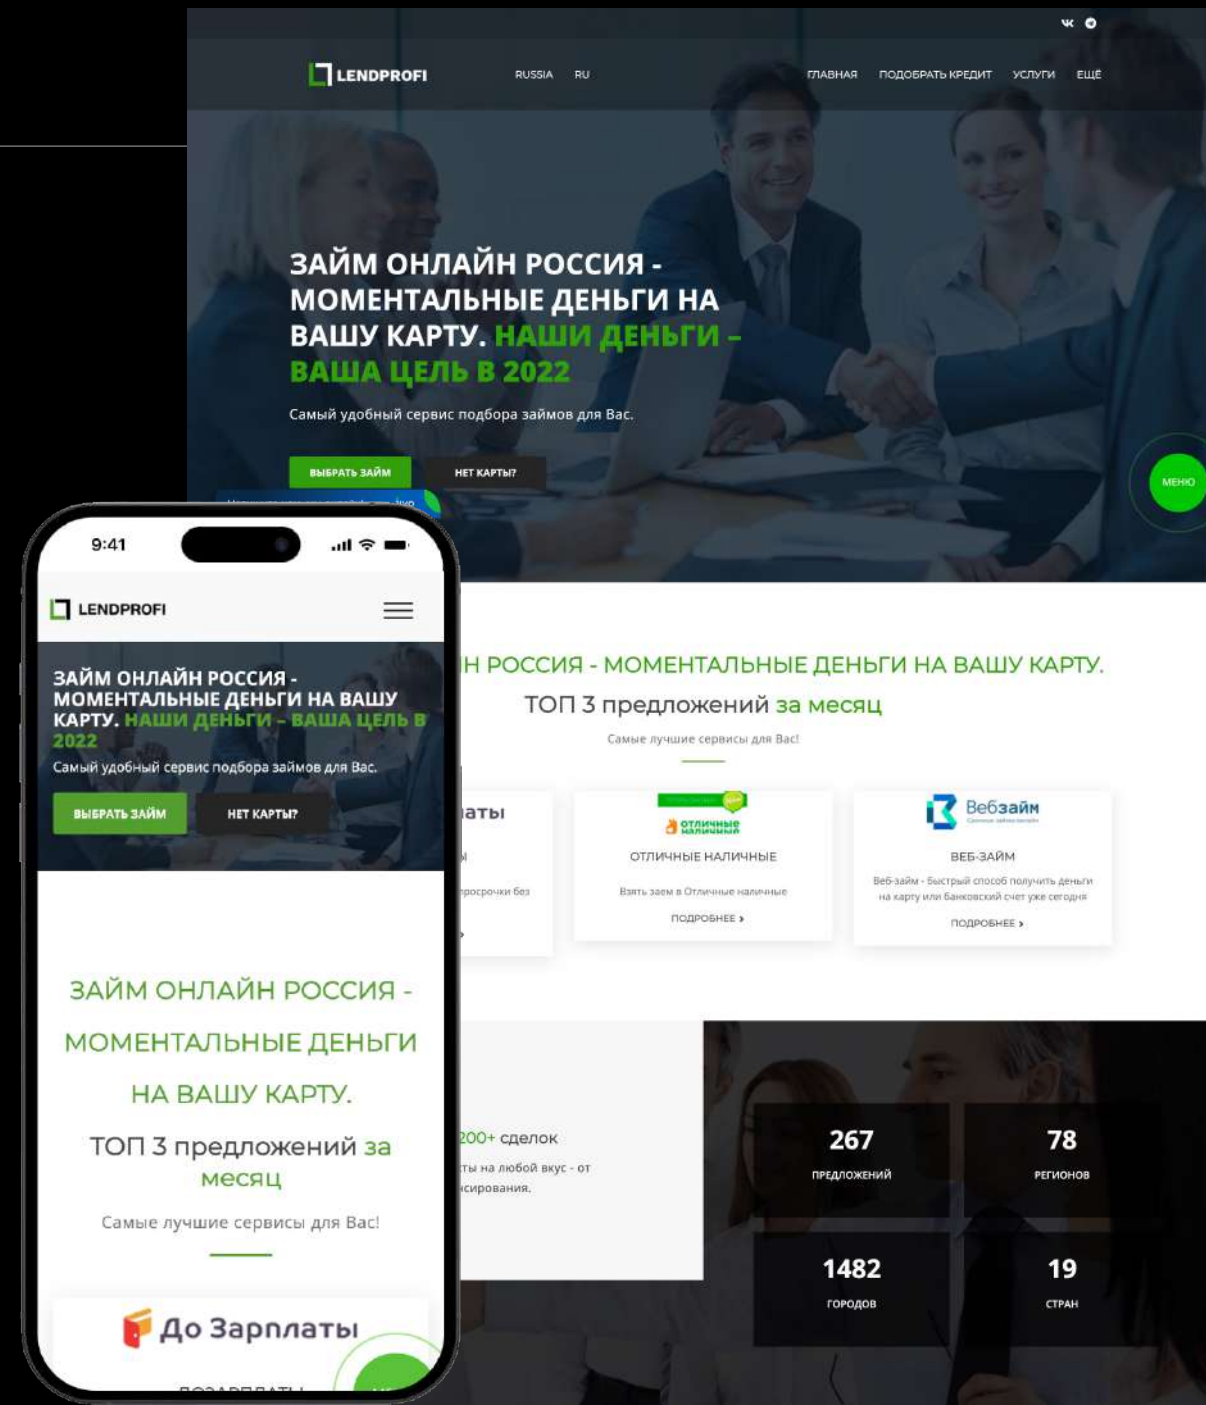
LENDPROFI RUSSIA RU ГЛАВНАЯ ПОДОБРАТЬ КРЕДИТ УСЛУГИ ЕЩЁ

ЗАЙМ ОНЛАЙН РОССИЯ - МОМЕНТАЛЬНЫЕ ДЕНЬГИ НА ВАШУ КАРТУ. НАШИ ДЕНЬГИ – ВАША ЦЕЛЬ В 2022

Самый удобный сервис подбора займов для Вас.

ВЫБРАТЬ ЗАЙМ НЕТ КАРТЫ?

МЕНЮ

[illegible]Н РОССИЯ - МОМЕНТАЛЬНЫЕ ДЕНЬГИ НА ВАШУ КАРТУ.

ТОП 3 предложений за месяц

Самые лучшие сервисы для Вас!

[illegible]аты

ОТЛИЧНЫЕ НАЛИЧНЫЕ

Взять заем в Отличные наличные

ПОДРОБНЕЕ ›

Вебзайм

ВЕБ-ЗАЙМ

Веб-займ - быстрый способ получить деньги на карту или банковский счет уже сегодня

ПОДРОБНЕЕ ›

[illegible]200+ сделок

267 ПРЕДЛОЖЕНИЙ

78 РЕГИОНОВ

1482 ГОРОДОВ

19 СТРАН

9:41

LENDPROFI

ЗАЙМ ОНЛАЙН РОССИЯ - МОМЕНТАЛЬНЫЕ ДЕНЬГИ НА ВАШУ КАРТУ. НАШИ ДЕНЬГИ – ВАША ЦЕЛЬ В 2022

Самый удобный сервис подбора займов для Вас.

ВЫБРАТЬ ЗАЙМ НЕТ КАРТЫ?

ЗАЙМ ОНЛАЙН РОССИЯ - МОМЕНТАЛЬНЫЕ ДЕНЬГИ НА ВАШУ КАРТУ.

ТОП 3 предложений за месяц

Самые лучшие сервисы для Вас!

До Зарплаты